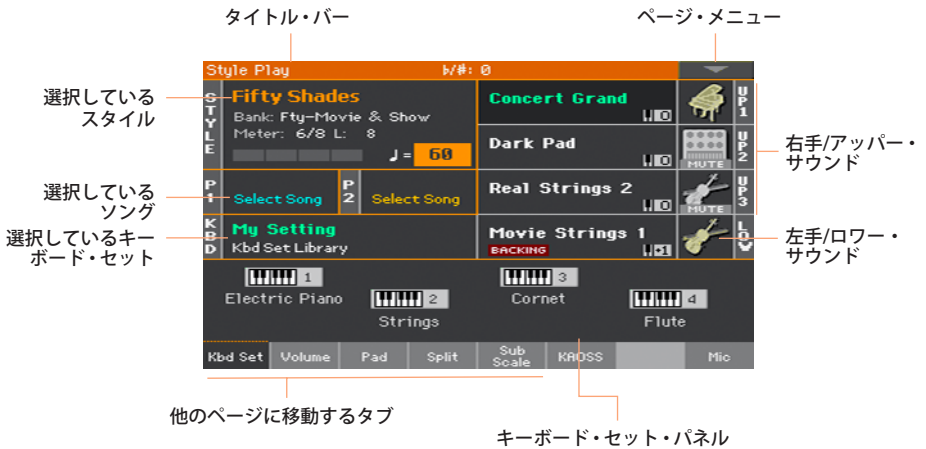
タイトル・バー

ページ・メニュー

Style Play

♭/#: 0

選択しているスタイル

STYLE

Fifty Shades

Bank: Fty-Movie & Show

Meter: 6/8 L: 8

♩= 60

Concert Grand

UP1

Dark Pad

MUTE

UP2

右手/アッパー・サウンド

選択しているソング

P1

Select Song

P2

Select Song

Real Strings 2

MUTE

UP3

選択しているキーボード・セット

KBD

My Setting

Kbd Set Library

Movie Strings 1

BACKING

LOW

左手/ロワー・サウンド

1

Electric Piano

2

Strings

3

Cornet

4

Flute

Kbd Set

Volume

Pad

Split

Sub Scale

KAOSS

Mic

他のページに移動するタブ

キーボード・セット・パネル